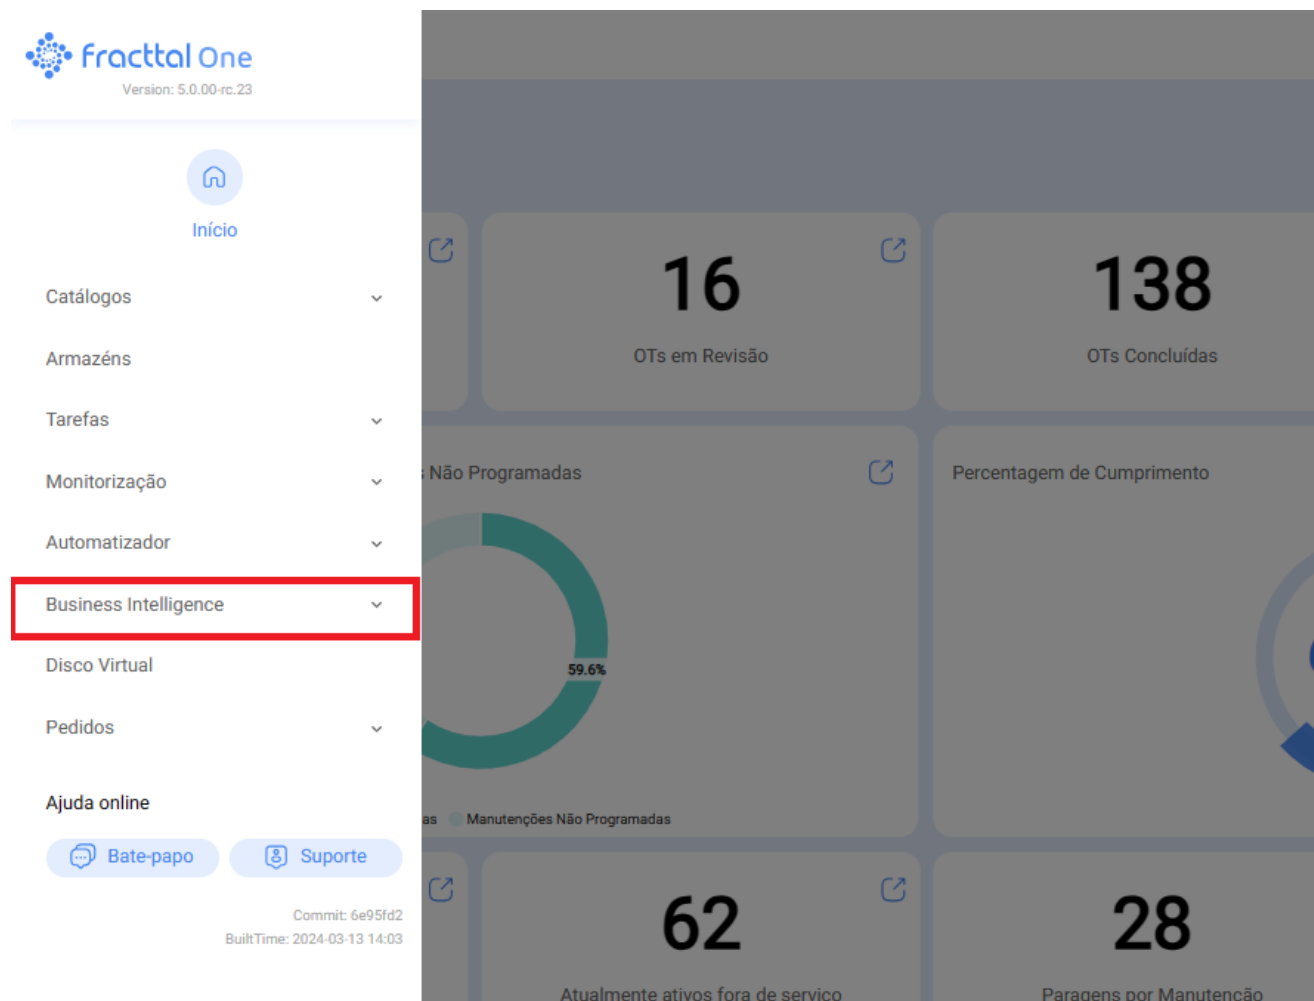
Fracttal One
Version: 5.0.00-rc.23

Início

Catálogos

Armazéns

Tarefas

Monitorização

Automatizador

Business Intelligence

Disco Virtual

Pedidos

Ajuda online

Bate-papo
Suporte

Commit: 6e95fd2
BuiltTime: 2024-03-13 14:03

16
OTs em Revisão

138
OTs Concluídas

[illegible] Não Programadas

Percentagem de Cumprimento

59.6%

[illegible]as Manutenções Não Programadas

62
Atualmente ativos fora de serviço

28
Paragens por Manutenção